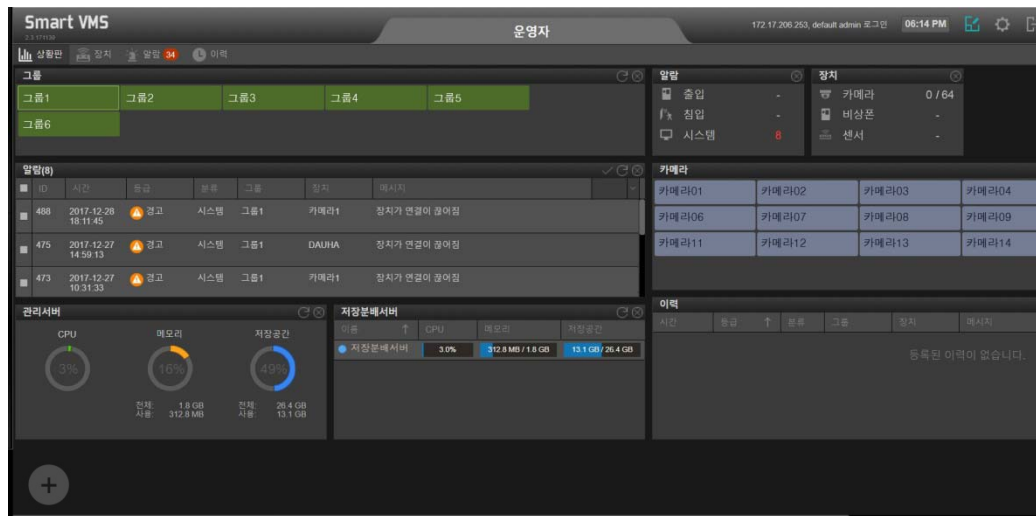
Smart VMS
2.3.171130

운영자

172.17.206.253, default admin 로그인 06:14 PM

상황판 장치 알람 34 이력

그룹

그룹1 그룹2 그룹3 그룹4 그룹5
그룹6

알람
출입 -
침입 -
시스템 8

장치
카메라 0 / 64
비상콘 -
센서 -

알람(8)

| ID | 시간 | 등급 | 분류 | 그룹 | 장치 | 메시지 |
|---|---|---|---|---|---|---|
| 488 | 2017-12-28 18:11:45 | 경고 | 시스템 | 그룹1 | 카메라1 | 장치가 연결이 끊어짐 |
| 475 | 2017-12-27 14:59:13 | 경고 | 시스템 | 그룹1 | DAUHA | 장치가 연결이 끊어짐 |
| 473 | 2017-12-27 10:31:33 | 경고 | 시스템 | 그룹1 | 카메라1 | 장치가 연결이 끊어짐 |

카메라

| 카메라01 | 카메라02 | 카메라03 | 카메라04 |
|---|---|---|---|
| 카메라06 | 카메라07 | 카메라08 | 카메라09 |
| 카메라11 | 카메라12 | 카메라13 | 카메라14 |

관리서버
CPU 3%
메모리 16%
전체: 1.8 GB
사용: 312.8 MB
저장공간 49%
전체: 26.4 GB
사용: 13.1 GB

저장분배서버

| 이름 | CPU | 메모리 | 저장공간 |
|---|---|---|---|
| 저장분배서버 | 3.0% | 312.8 MB / 1.8 GB | 13.1 GB / 26.4 GB |

이력

| 시간 | 등급 | 분류 | 그룹 | 장치 | 메시지 |
|---|---|---|---|---|---|

등록된 이력이 없습니다.

+